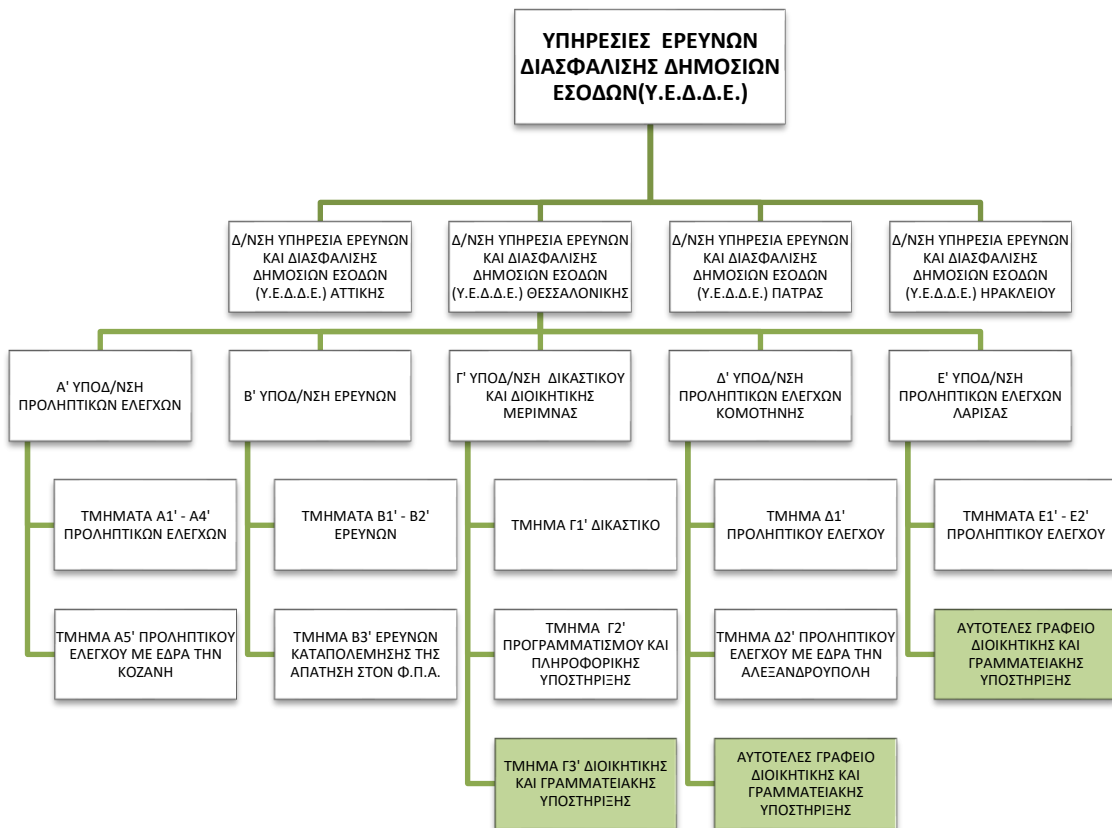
ΥΠΗΡΕΣΙΕΣ ΕΡΕΥΝΩΝ ΔΙΑΣΦΑΛΙΣΗΣ ΔΗΜΟΣΙΩΝ ΕΣΟΔΩΝ(Υ.Ε.Δ.Δ.Ε.)

Δ/ΝΣΗ ΥΠΗΡΕΣΙΑ ΕΡΕΥΝΩΝ ΚΑΙ ΔΙΑΣΦΑΛΙΣΗΣ ΔΗΜΟΣΙΩΝ ΕΣΟΔΩΝ (Υ.Ε.Δ.Δ.Ε.) ΑΤΤΙΚΗΣ

Δ/ΝΣΗ ΥΠΗΡΕΣΙΑ ΕΡΕΥΝΩΝ ΚΑΙ ΔΙΑΣΦΑΛΙΣΗΣ ΔΗΜΟΣΙΩΝ ΕΣΟΔΩΝ (Υ.Ε.Δ.Δ.Ε.) ΘΕΣΣΑΛΟΝΙΚΗΣ

Δ/ΝΣΗ ΥΠΗΡΕΣΙΑ ΕΡΕΥΝΩΝ ΚΑΙ ΔΙΑΣΦΑΛΙΣΗΣ ΔΗΜΟΣΙΩΝ ΕΣΟΔΩΝ (Υ.Ε.Δ.Δ.Ε.) ΠΑΤΡΑΣ

Δ/ΝΣΗ ΥΠΗΡΕΣΙΑ ΕΡΕΥΝΩΝ ΚΑΙ ΔΙΑΣΦΑΛΙΣΗΣ ΔΗΜΟΣΙΩΝ ΕΣΟΔΩΝ (Υ.Ε.Δ.Δ.Ε.) ΗΡΑΚΛΕΙΟΥ

Α' ΥΠΟΔ/ΝΣΗ ΠΡΟΛΗΠΤΙΚΩΝ ΕΛΕΓΧΩΝ

ΤΜΗΜΑΤΑ Α1' - Α4' ΠΡΟΛΗΠΤΙΚΩΝ ΕΛΕΓΧΩΝ

ΤΜΗΜΑ Α5' ΠΡΟΛΗΠΤΙΚΟΥ ΕΛΕΓΧΟΥ ΜΕ ΕΔΡΑ ΤΗΝ ΚΟΖΑΝΗ

Β' ΥΠΟΔ/ΝΣΗ ΕΡΕΥΝΩΝ

ΤΜΗΜΑΤΑ Β1' - Β2' ΕΡΕΥΝΩΝ

ΤΜΗΜΑ Β3' ΕΡΕΥΝΩΝ ΚΑΤΑΠΟΛΕΜΗΣΗΣ ΤΗΣ ΑΠΑΤΗΣ ΣΤΟΝ Φ.Π.Α.

Γ' ΥΠΟΔ/ΝΣΗ ΔΙΚΑΣΤΙΚΟΥ ΚΑΙ ΔΙΟΙΚΗΤΙΚΗΣ ΜΕΡΙΜΝΑΣ

ΤΜΗΜΑ Γ1' ΔΙΚΑΣΤΙΚΟ

ΤΜΗΜΑ Γ2' ΠΡΟΓΡΑΜΜΑΤΙΣΜΟΥ ΚΑΙ ΠΛΗΡΟΦΟΡΙΚΗΣ ΥΠΟΣΤΗΡΙΞΗΣ

ΤΜΗΜΑ Γ3' ΔΙΟΙΚΗΤΙΚΗΣ ΚΑΙ ΓΡΑΜΜΑΤΕΙΑΚΗΣ ΥΠΟΣΤΗΡΙΞΗΣ

Δ' ΥΠΟΔ/ΝΣΗ ΠΡΟΛΗΠΤΙΚΩΝ ΕΛΕΓΧΩΝ ΚΟΜΟΤΗΝΗΣ

ΤΜΗΜΑ Δ1' ΠΡΟΛΗΠΤΙΚΟΥ ΕΛΕΓΧΟΥ

ΤΜΗΜΑ Δ2' ΠΡΟΛΗΠΤΙΚΟΥ ΕΛΕΓΧΟΥ ΜΕ ΕΔΡΑ ΤΗΝ ΑΛΕΞΑΝΔΡΟΥΠΟΛΗ

ΑΥΤΟΤΕΛΕΣ ΓΡΑΦΕΙΟ ΔΙΟΙΚΗΤΙΚΗΣ ΚΑΙ ΓΡΑΜΜΑΤΕΙΑΚΗΣ ΥΠΟΣΤΗΡΙΞΗΣ

Ε' ΥΠΟΔ/ΝΣΗ ΠΡΟΛΗΠΤΙΚΩΝ ΕΛΕΓΧΩΝ ΛΑΡΙΣΑΣ

ΤΜΗΜΑΤΑ Ε1' - Ε2' ΠΡΟΛΗΠΤΙΚΟΥ ΕΛΕΓΧΟΥ

ΑΥΤΟΤΕΛΕΣ ΓΡΑΦΕΙΟ ΔΙΟΙΚΗΤΙΚΗΣ ΚΑΙ ΓΡΑΜΜΑΤΕΙΑΚΗΣ ΥΠΟΣΤΗΡΙΞΗΣ